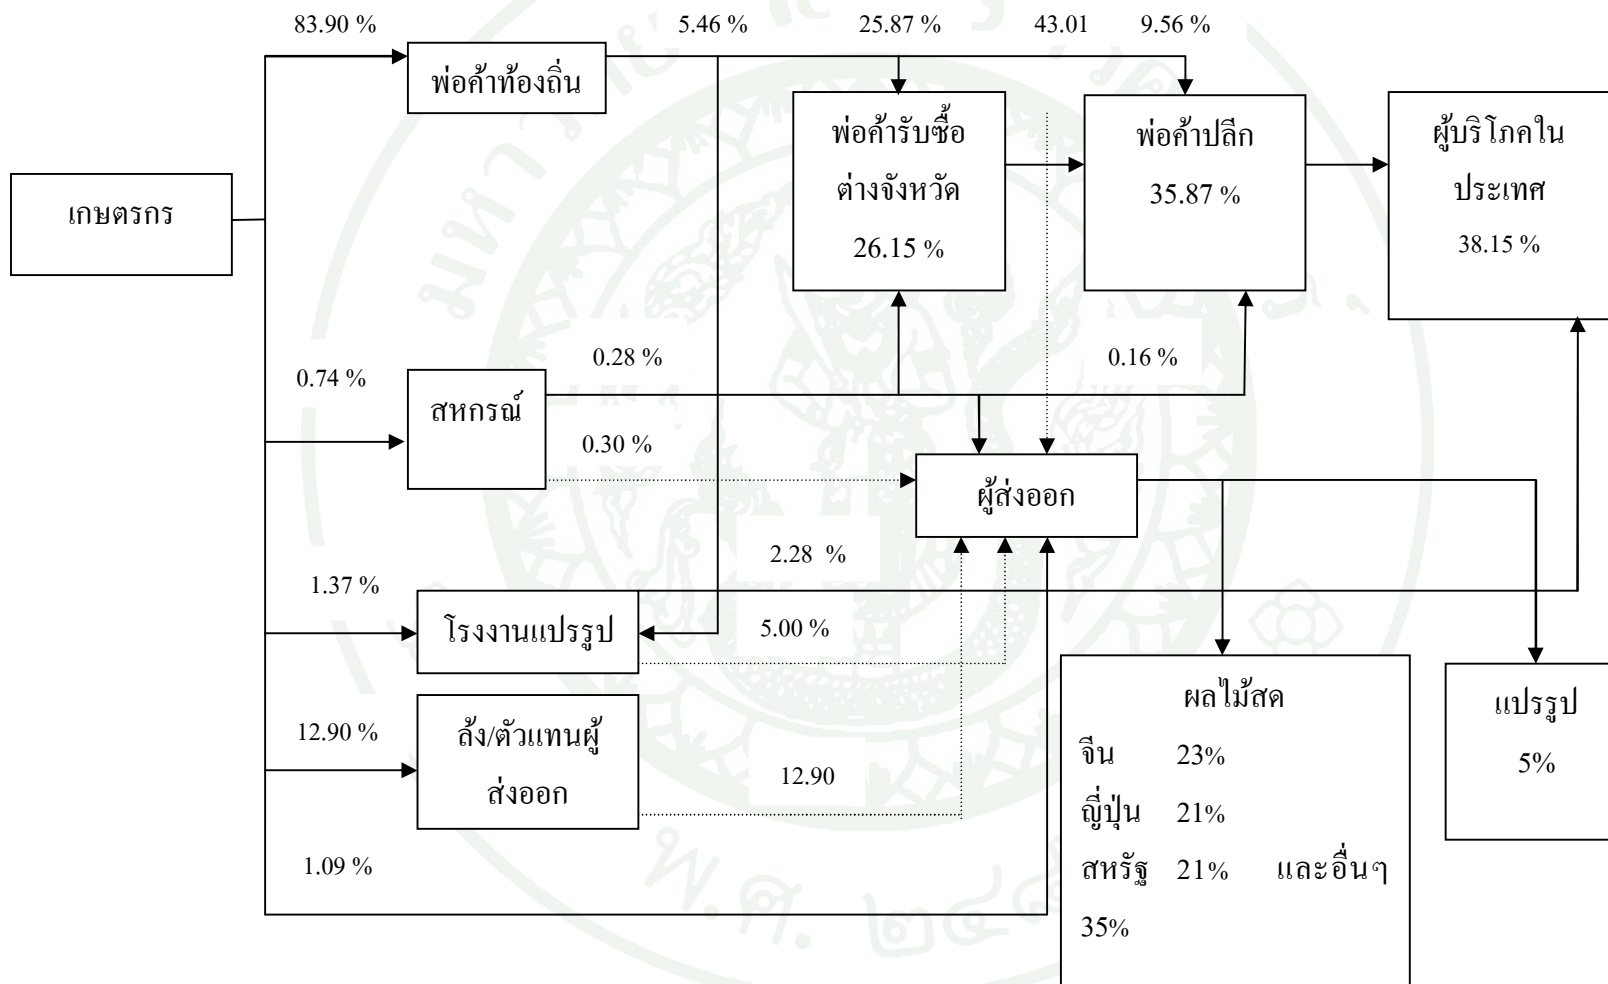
83.90 %

5.46 %

25.87 %

43.01

9.56 %

พ่อค้าท้องถิ่น

พ่อค้ารับซื้อต่างจังหวัด 26.15 %

พ่อค้าปลีก 35.87 %

ผู้บริโภคในประเทศ 38.15 %

เกษตรกร

0.28 %

0.16 %

0.74 %

สหกรณ์

0.30 %

ผู้ส่งออก

2.28 %

1.37 %

โรงงานแปรรูป

5.00 %

12.90 %

ล้ง/ตัวแทนผู้ส่งออก

12.90

1.09 %

ผลไม้สด

จีน 23%

ญี่ปุ่น 21%

สหรัฐ 21% และอื่นๆ 35%

แปรรูป 5%